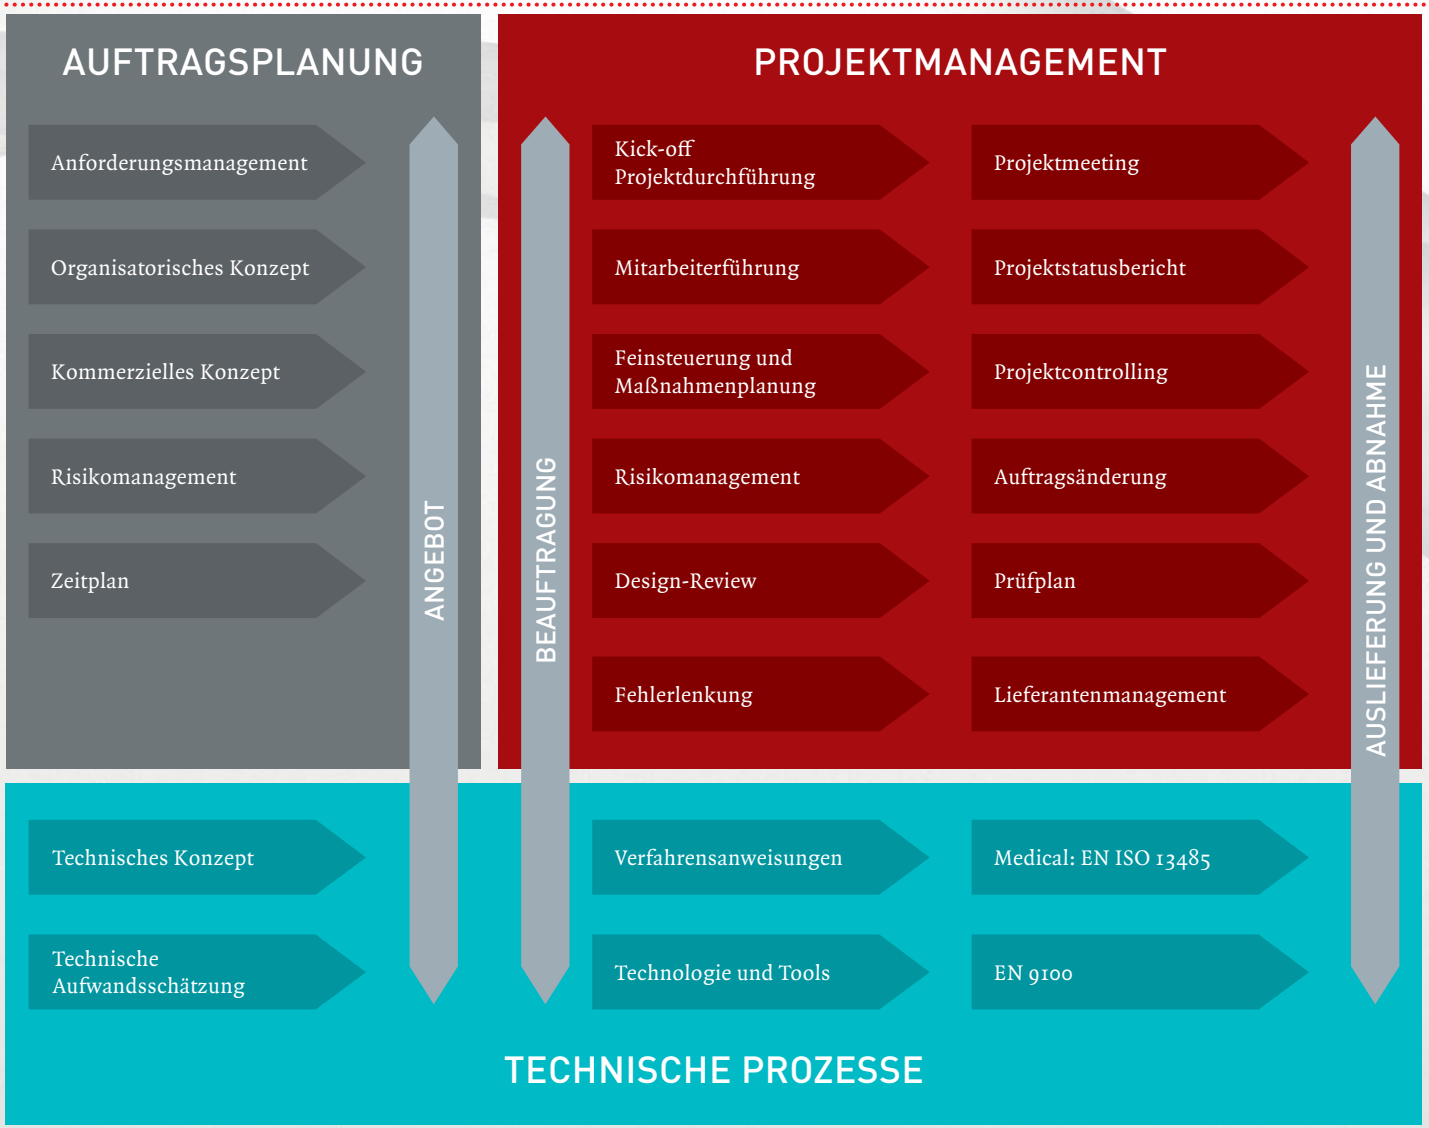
AUFTRAGSPLANUNG

Anforderungsmanagement

Organisatorisches Konzept

Kommerzielles Konzept

Risikomanagement

Zeitplan

ANGEBOT

PROJEKTMANAGEMENT

BEAUFTRAGUNG

Kick-off Projektdurchführung

Projektmeeting

Mitarbeiterführung

Projektstatusbericht

Feinsteuerung und Maßnahmenplanung

Projektcontrolling

Risikomanagement

Auftragsänderung

Design-Review

Prüfplan

Fehlerlenkung

Lieferantenmanagement

AUSLIEFERUNG UND ABNAHME

Technisches Konzept

Verfahrensanweisungen

Medical: EN ISO 13485

Technische Aufwandsschätzung

Technologie und Tools

EN 9100

TECHNISCHE PROZESSE